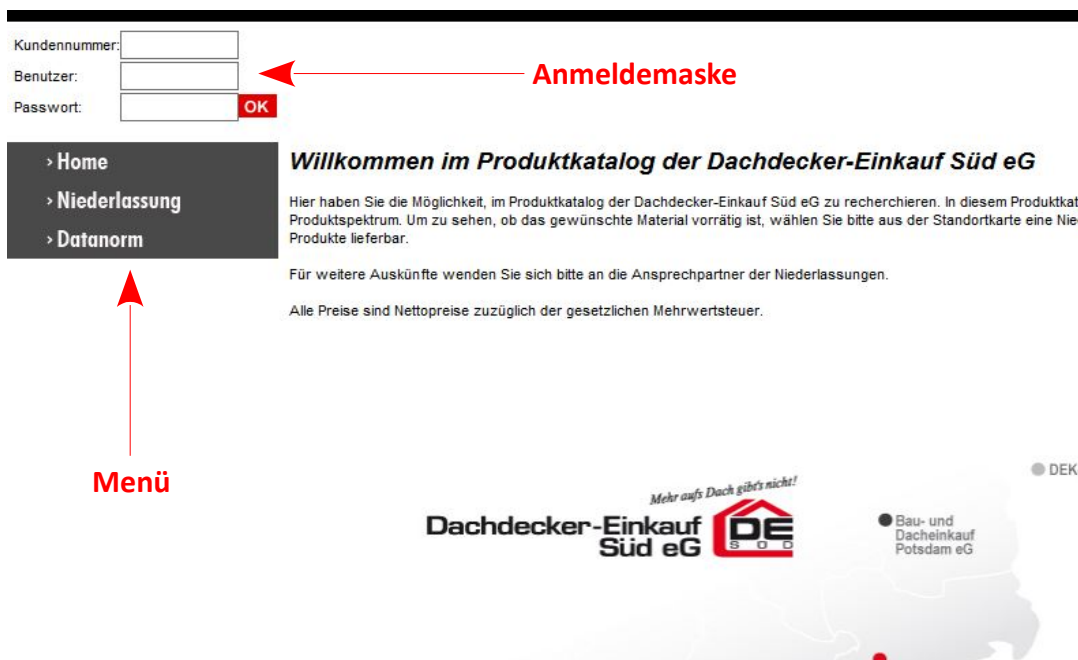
Kundennummer:
Benutzer:
Passwort:
OK

Anmeldemaske

› Home
› Niederlassung
› Datanorm

Menü

Willkommen im Produktkatalog der Dachdecker-Einkauf Süd eG

Hier haben Sie die Möglichkeit, im Produktkatalog der Dachdecker-Einkauf Süd eG zu recherchieren. In diesem Produktkat Produktspektrum. Um zu sehen, ob das gewünschte Material vorrätig ist, wählen Sie bitte aus der Standortkarte eine Nie Produkte lieferbar.

Für weitere Auskünfte wenden Sie sich bitte an die Ansprechpartner der Niederlassungen.

Alle Preise sind Nettopreise zuzüglich der gesetzlichen Mehrwertsteuer.

DEK

Mehr aufs Dach gibt's nicht!
Dachdecker-Einkauf Süd eG
DE SÜD

Bau- und Dacheinkauf Potsdam eG